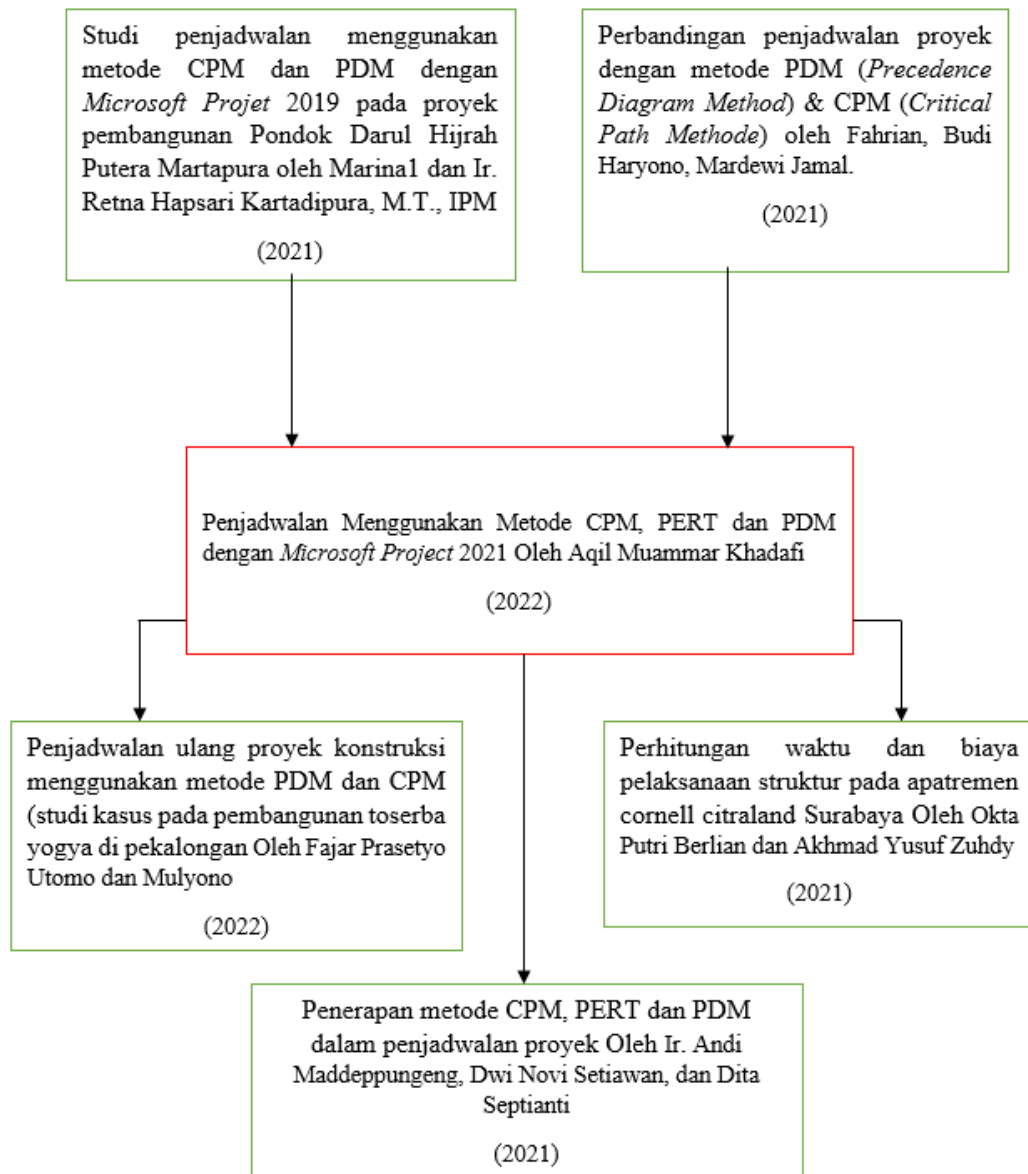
Studi penjadwalan menggunakan metode CPM dan PDM dengan *Microsoft Projet* 2019 pada proyek pembangunan Pondok Darul Hijrah Putera Martapura oleh Marina1 dan Ir. Retna Hapsari Kartadipura, M.T., IPM

(2021)

Perbandingan penjadwalan proyek dengan metode PDM (*Precedence Diagram Method*) & CPM (*Critical Path Methode*) oleh Fahrian, Budi Haryono, Mardewi Jamal.

(2021)

Penjadwalan Menggunakan Metode CPM, PERT dan PDM dengan *Microsoft Project* 2021 Oleh Aqil Muammar Khadafi

(2022)

Penjadwalan ulang proyek konstruksi menggunakan metode PDM dan CPM (studi kasus pada pembangunan toserba yogya di pekalongan Oleh Fajar Prasetyo Utomo dan Mulyono

(2022)

Perhitungan waktu dan biaya pelaksanaan struktur pada apatremen cornell citraland Surabaya Oleh Okta Putri Berlian dan Akhmad Yusuf Zuhdy

(2021)

Penerapan metode CPM, PERT dan PDM dalam penjadwalan proyek Oleh Ir. Andi Maddeppungeng, Dwi Novi Setiawan, dan Dita Septianti

(2021)